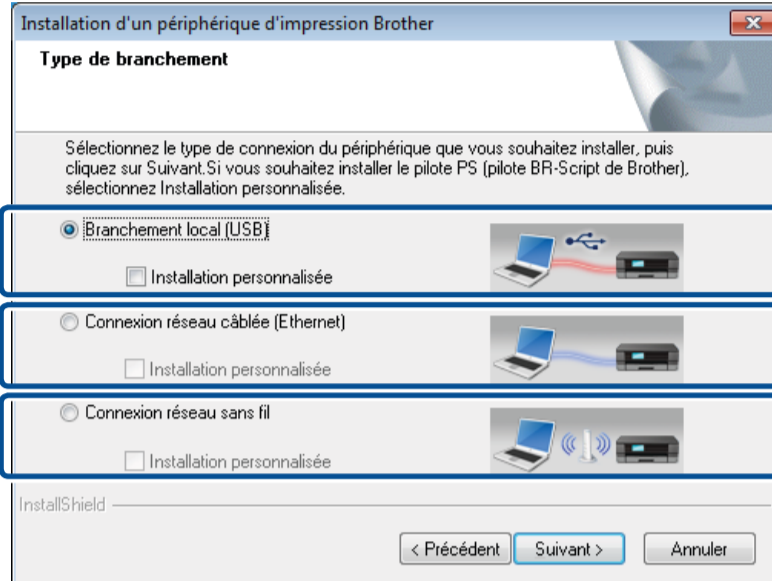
Installation d'un périphérique d'impression Brother

Type de branchement

Sélectionnez le type de connexion du périphérique que vous souhaitez installer, puis cliquez sur Suivant.Si vous souhaitez installer le pilote PS (pilote BR-Script de Brother), sélectionnez Installation personnalisée.

Branchement local (USB)

Installation personnalisée

Connexion réseau câblée (Ethernet)

Installation personnalisée

Connexion réseau sans fil

Installation personnalisée

InstallShield

< Précédent

Suivant >

Annuler